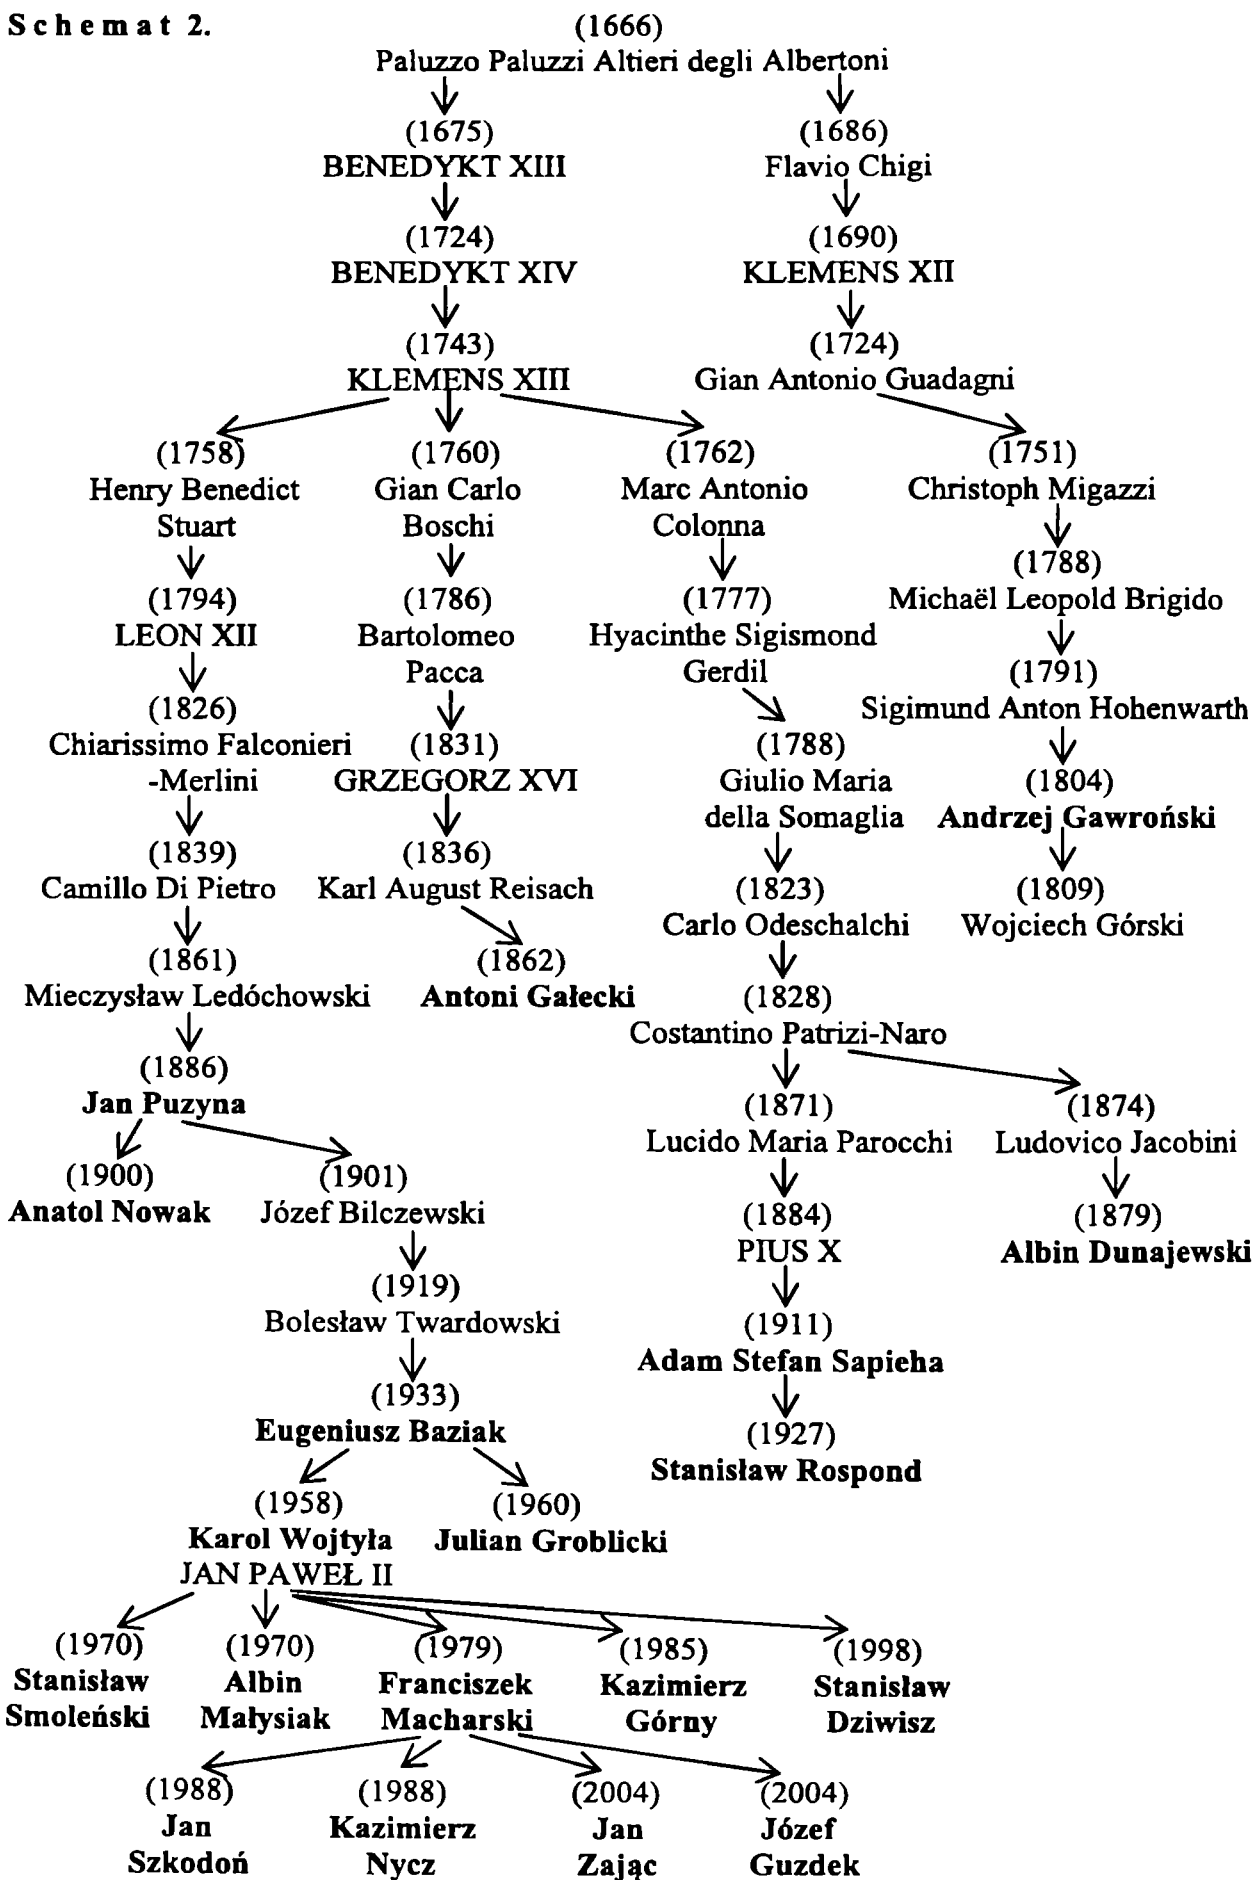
Schemat 2.

(1666)
Paluzzo Paluzzi Altieri degli Albertoni

(1675)
BENEDYKT XIII

(1724)
BENEDYKT XIV

(1743)
KLEMENS XIII

(1758)
Henry Benedict Stuart

(1794)
LEON XII

(1826)
Chiarissimo Falconieri -Merlini

(1839)
Camillo Di Pietro

(1861)
Mieczysław Ledóchowski

(1886)
**Jan Puzyna**

(1900)
**Anatol Nowak**

(1901)
Józef Bilczewski

(1919)
Bolesław Twardowski

(1933)
**Eugeniusz Baziak**

(1958)
**Karol Wojtyła**
JAN PAWEŁ II

(1970)
**Stanisław Smoleński**

(1970)
**Albin Małysiak**

(1979)
**Franciszek Macharski**

(1988)
**Jan Szkodoń**

(1988)
**Kazimierz Nycz**

(2004)
**Jan Zając**

(2004)
**Józef Guzdek**

(1985)
**Kazimierz Górny**

(1998)
**Stanisław Dziwisz**

(1960)
**Julian Groblicki**

(1760)
Gian Carlo Boschi

(1786)
Bartolomeo Pacca

(1831)
GRZEGORZ XVI

(1836)
Karl August Reisach

(1862)
**Antoni Gałecki**

(1762)
Marc Antonio Colonna

(1777)
Hyacinthe Sigismond Gerdil

(1788)
Giulio Maria della Somaglia

(1823)
Carlo Odeschalchi

(1828)
Costantino Patrizi-Naro

(1871)
Lucido Maria Parocchi

(1884)
PIUS X

(1911)
**Adam Stefan Sapieha**

(1927)
**Stanisław Rospond**

(1874)
Ludovico Jacobini

(1879)
**Albin Dunajewski**

(1686)
Flavio Chigi

(1690)
KLEMENS XII

(1724)
Gian Antonio Guadagni

(1751)
Christoph Migazzi

(1788)
Michaël Leopold Brigido

(1791)
Sigimund Anton Hohenwarth

(1804)
**Andrzej Gawroński**

(1809)
Wojciech Górski